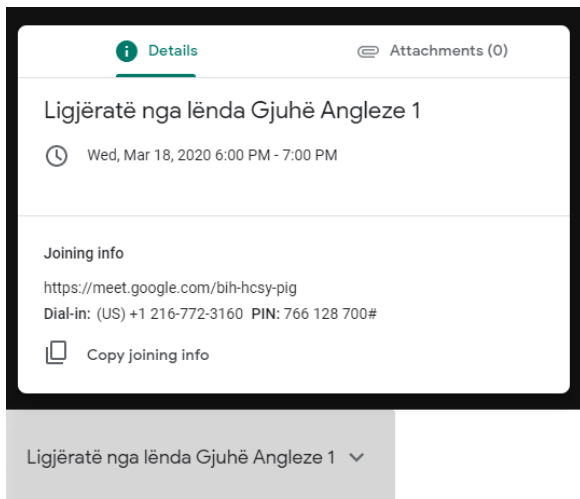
Details

Attachments (0)

Ligjëratë nga lënda Gjuhë Angleze 1

Wed, Mar 18, 2020 6:00 PM - 7:00 PM

Joining info

https://meet.google.com/bih-hcsy-pig

Dial-in: (US) +1 216-772-3160 PIN: 766 128 700#

Copy joining info

Ligjëratë nga lënda Gjuhë Angleze 1